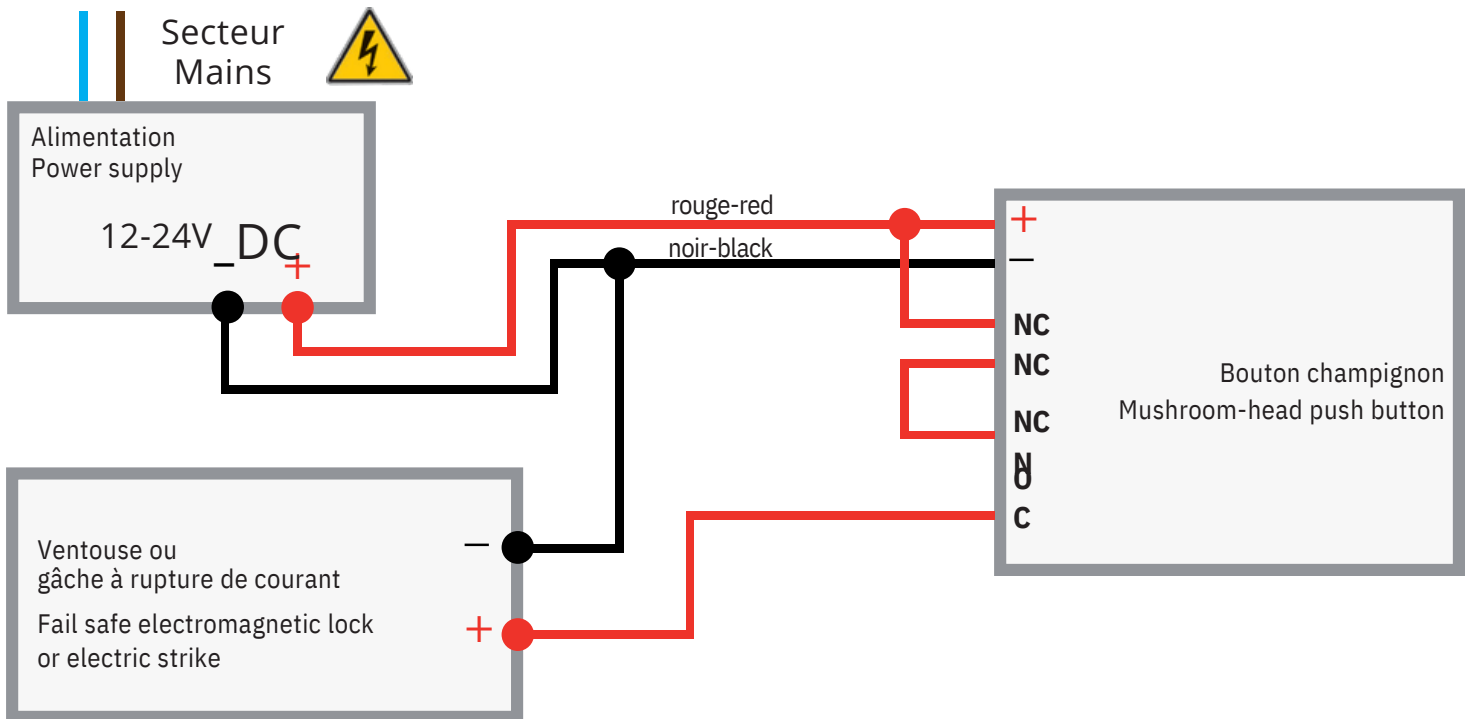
Secteur
Mains

Alimentation
Power supply

12-24V _DC
_ +

rouge-red
noir-black

+
—
NC
NC
NC
N
O
C

Bouton champignon
Mushroom-head push button

Ventouse ou
gâche à rupture de courant
Fail safe electromagnetic lock
or electric strike

—
+